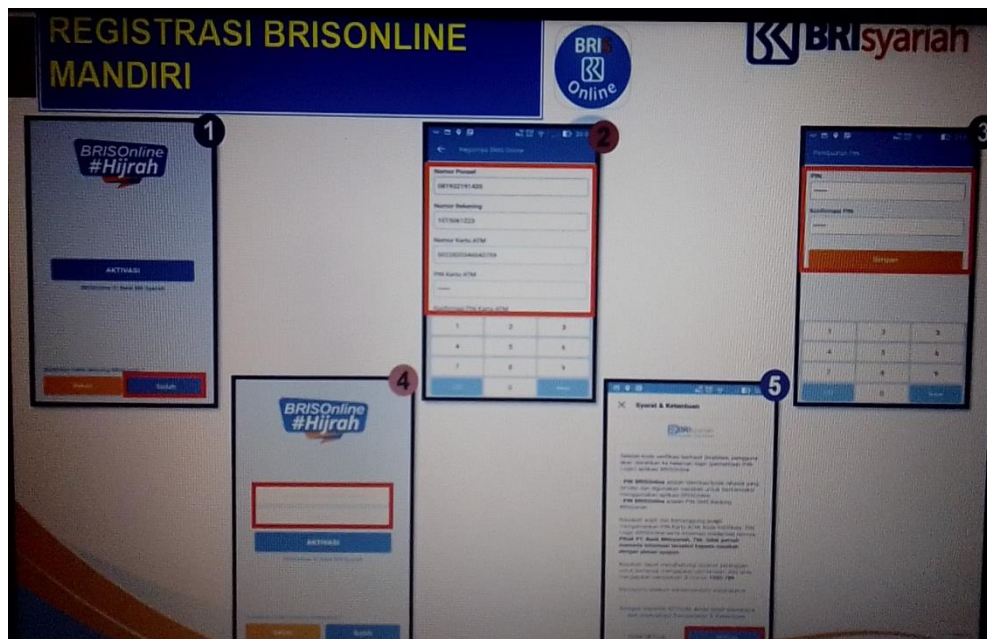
REGISTRASI BRISONLINE MANDIRI

BRIS Online

BRIsyariah

1

BRISOnline #Hijrah

AKTIVASI

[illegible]

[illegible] Sudah

2

Registrasi BRIS Online

Nomor Ponsel

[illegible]

Nomor Rekening

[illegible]

Nomor Kartu ATM

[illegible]

PIN Kartu ATM

Konfirmasi PIN Kartu ATM

1 2 3
4 5 6
7 8 9
0

3

Pengaturan PIN

PIN

Konfirmasi PIN

Simpan

1 2 3
4 5 6
7 8 9
0

4

BRISOnline #Hijrah

AKTIVASI

5

Syarat & Ketentuan

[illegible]